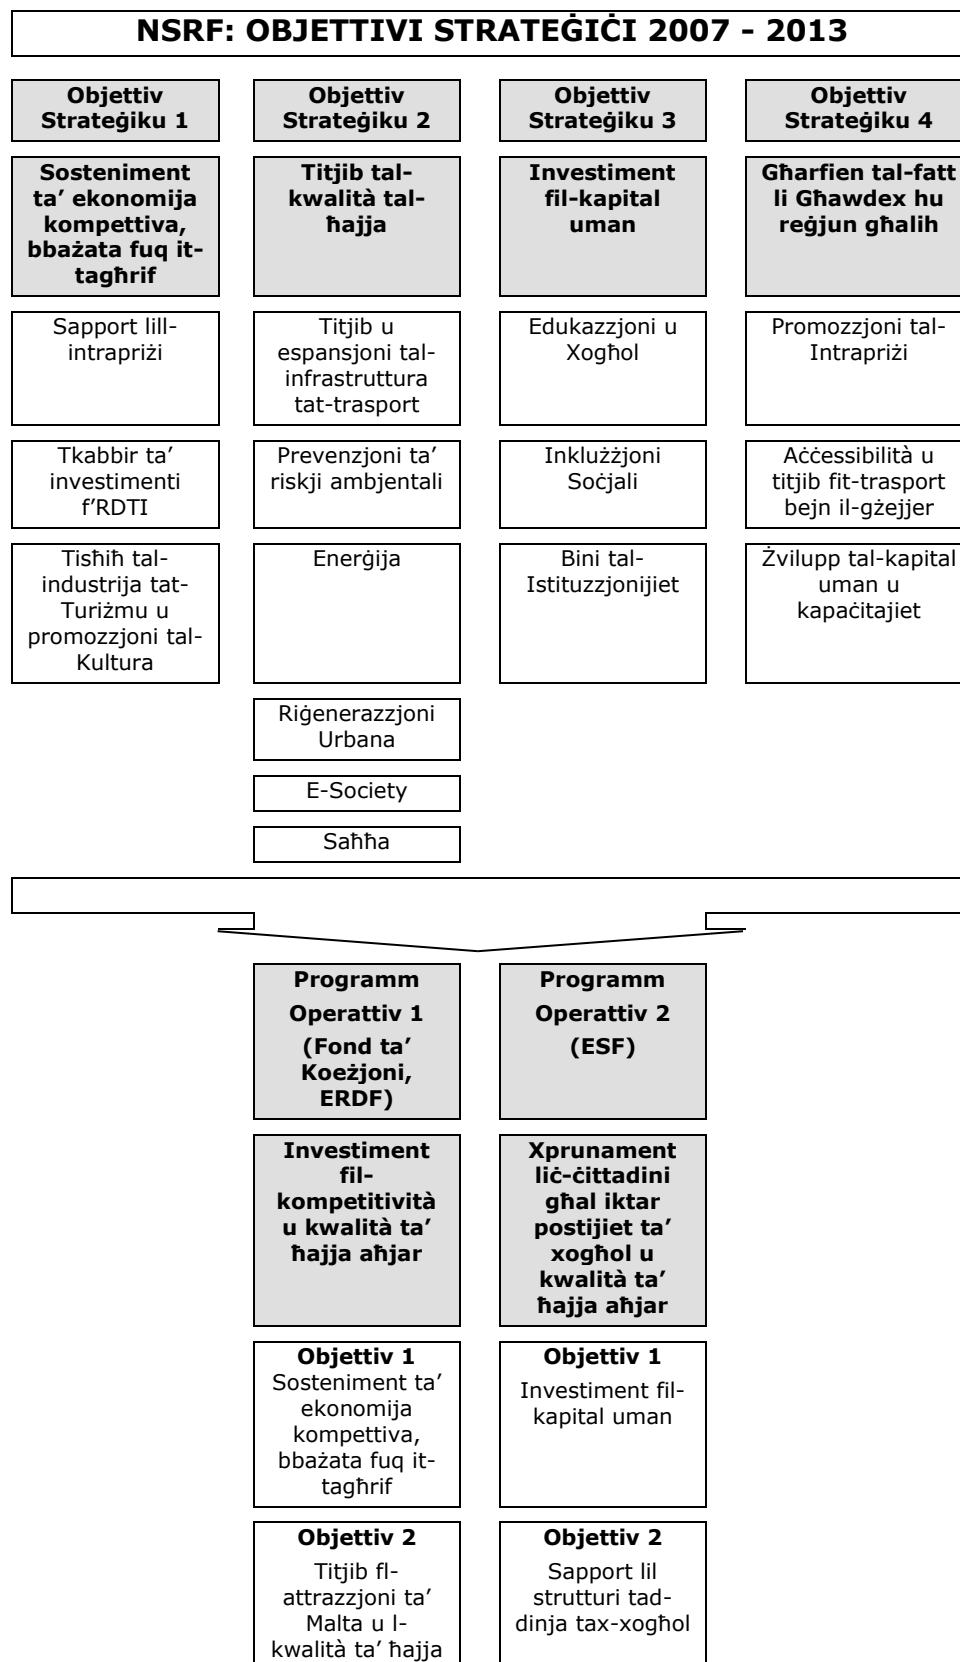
NSRF: OBJETTIVI STRATEĠIĊI 2007 - 2013

Objettiv Strateġiku 1

Sosteniment ta' ekonomija kompettiva, bbażata fuq it-tagħrif

Sapport lill-intrapriżi

Tkabbir ta' investimenti f'RDTI

Tisħiħ tal-industrija tat-Turiżmu u promozzjoni tal-Kultura

Objettiv Strateġiku 2

Titjib tal-kwalità tal-ħajja

Titjib u espansjoni tal-infrastruttura tat-trasport

Prevenzjoni ta' riskji ambjentali

Enerġija

Riġenerazzjoni Urbana

E-Society

Saħħa

Objettiv Strateġiku 3

Investiment fil-kapital uman

Edukazzjoni u Xogħol

Inklużżjoni Soċjali

Bini tal-Istituzzjonijiet

Objettiv Strateġiku 4

Għarfien tal-fatt li Għawdex hu reġjun għalih

Promozzjoni tal-Intrapriżi

Aċċessibilità u titjib fit-trasport bejn il-gżejjer

Żvilupp tal-kapital uman u kapaċitajiet

Programm Operattiv 1 (Fond ta' Koeżjoni, ERDF)

Investiment fil-kompetitività u kwalità ta' ħajja aħjar

Objettiv 1
Sosteniment ta' ekonomija kompettiva, bbażata fuq it-tagħrif

Objettiv 2
Titjib fl-attrazzjoni ta' Malta u l-kwalità ta' ħajja

Programm Operattiv 2 (ESF)

Xprunament liċ-ċittadini għal iktar postijiet ta' xogħol u kwalità ta' ħajja aħjar

Objettiv 1
Investiment fil-kapital uman

Objettiv 2
Sapport lil strutturi tad-dinja tax-xogħol